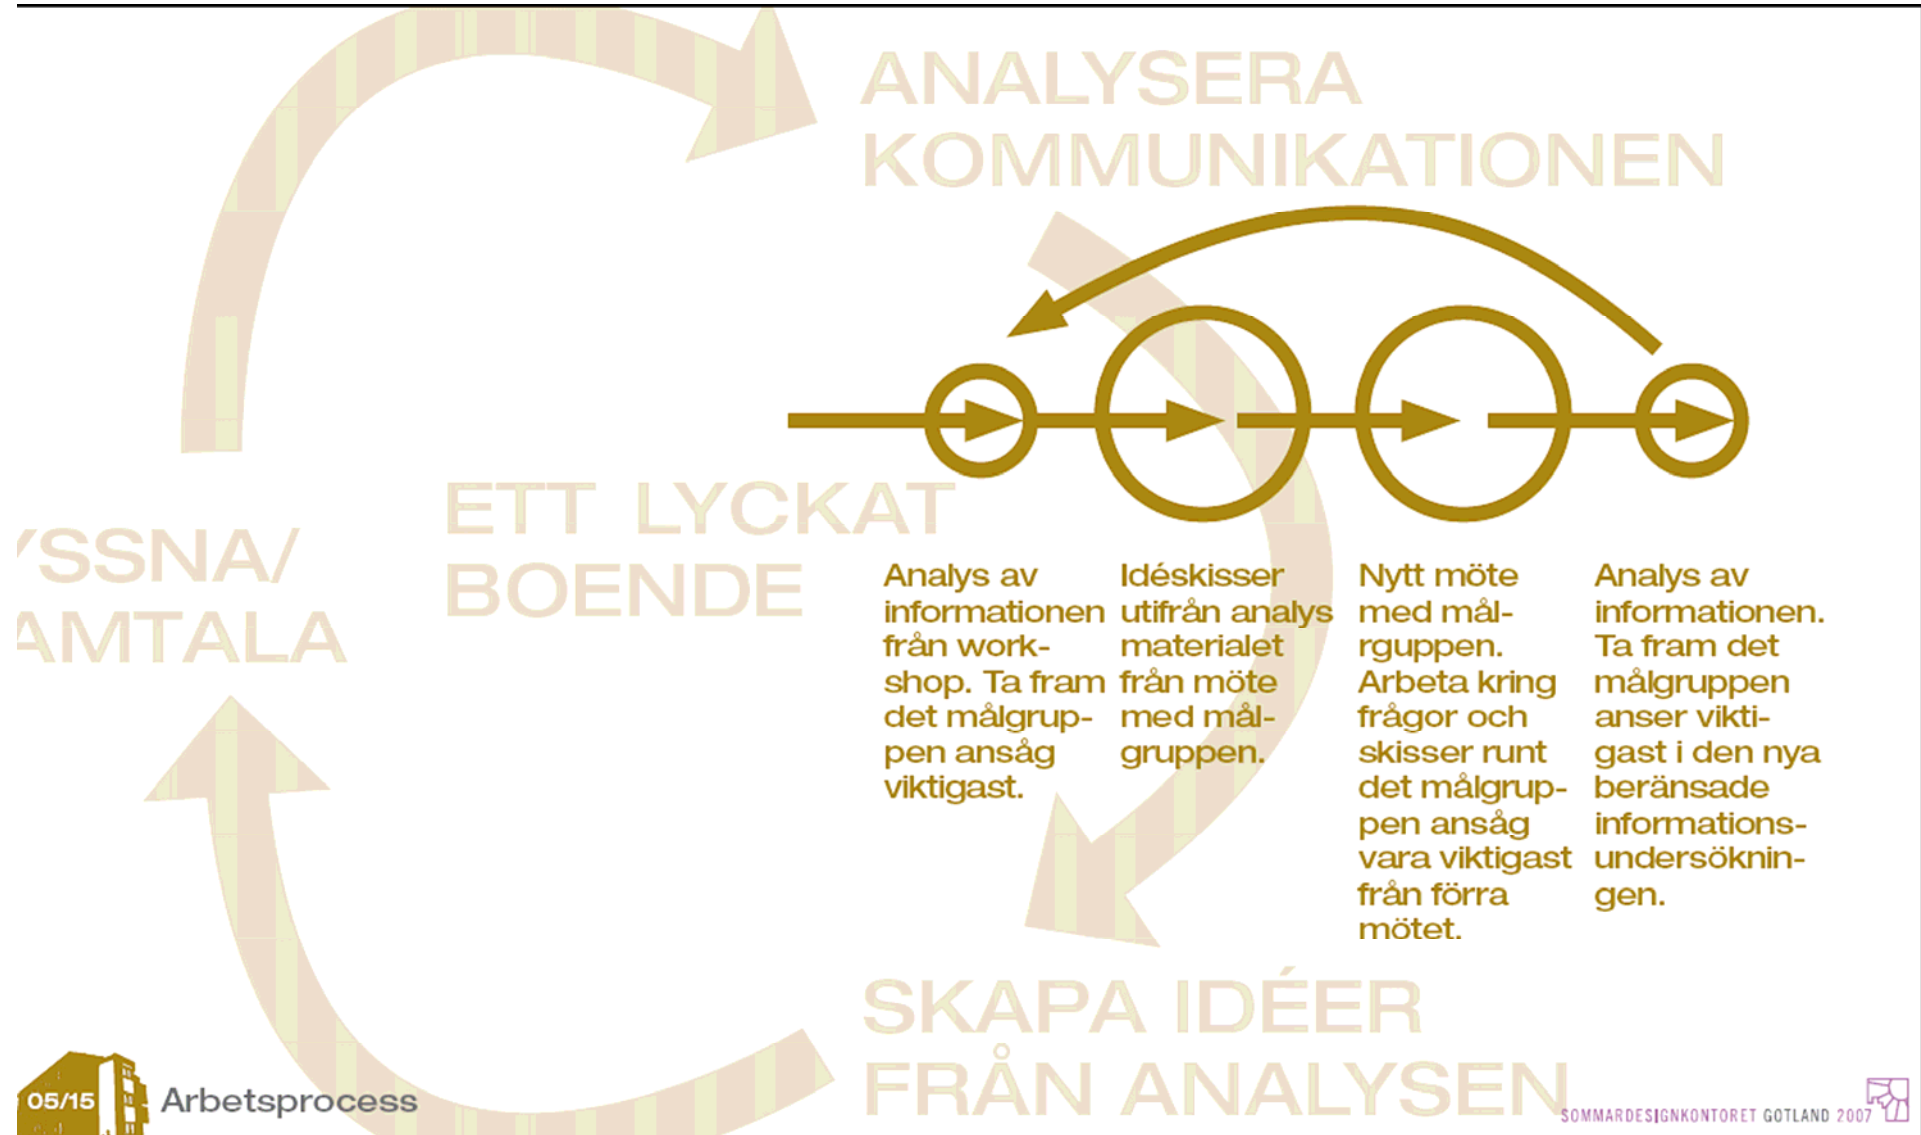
ANALYSERA KOMMUNIKATIONEN

ETT LYCKAT BOENDE

'SSNA/ AMTALA

Analys av informationen från workshop. Ta fram det målgruppen ansåg viktigast.

Idéskisser utifrån analys materialet från möte med målgruppen.

Nytt möte med målrguppen. Arbeta kring frågor och skisser runt det målgruppen ansåg vara viktigast från förra mötet.

Analys av informationen. Ta fram det målgruppen anser viktigast i den nya beränsade informationsundersökningen.

SKAPA IDÉER FRÅN ANALYSEN

05/15 Arbetsprocess

SOMMARDESIGNKONTORET GOTLAND 2007